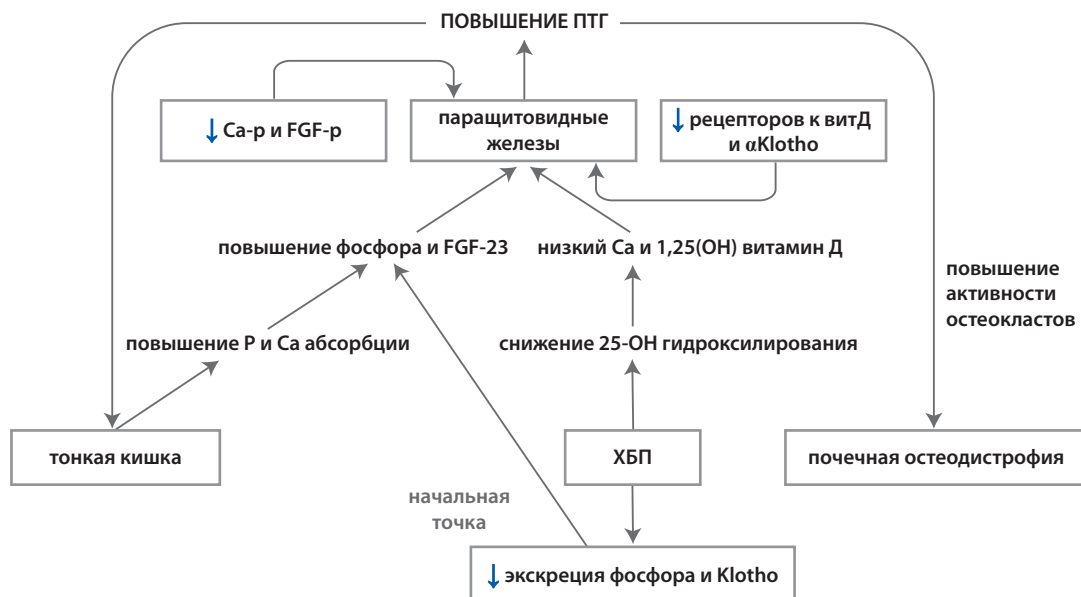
ПОВЫШЕНИЕ ПТГ

↓ Са-р и FGF-р

паращитовидные железы

↓ рецепторов к витД и αKlotho

повышение фосфора и FGF-23

низкий Са и 1,25(ОН) витамин Д

повышение активности остеокластов

повышение Р и Са абсорбции

снижение 25-ОН гидроксилирования

тонкая кишка

ХБП

почечная остеодистрофия

начальная точка

↓ экскреция фосфора и Klotho